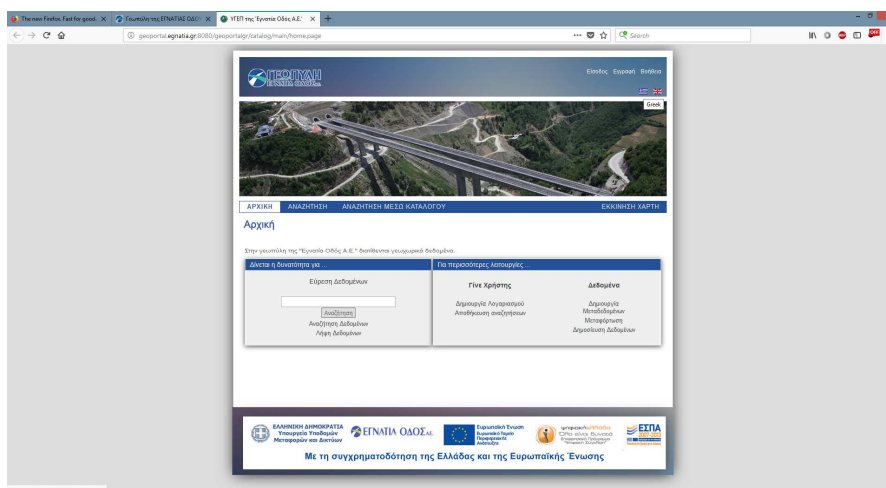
The new Firefox. Fast for good. ×
Γεωπύλη της ΕΓΝΑΤΙΑΣ ΟΔΟΥ ×
ΥΓΕΠ της "Εγνατία Οδός Α.Ε." ×
+

geoportal.egnatia.gr:8080/geoportalgr/catalog/main/home.page
Search

ΓΕΩΠΥΛΗ ΕΓΝΑΤΙΑ ΟΔΟΣ
Είσοδος Εγγραφή Βοήθεια
Greek

ΑΡΧΙΚΗ ΑΝΑΖΗΤΗΣΗ ΑΝΑΖΗΤΗΣΗ ΜΕΣΩ ΚΑΤΑΛΟΓΟΥ ΕΚΚΙΝΗΣΗ ΧΑΡΤΗ

Αρχική

Στην γεωπύλη της "Εγνατία Οδός Α.Ε." διατίθενται γεωχωρικά δεδομένα.

Δίνεται η δυνατότητα για ...

Εύρεση Δεδομένων

Αναζήτηση

Αναζήτηση Δεδομένων
Λήψη Δεδομένων

Για περισσότερες λειτουργίες ...

Γίνε Χρήστης

Δημιουργία Λογαριασμού
Αποθήκευση αναζητήσεων

Δεδομένα

Δημιουργία Μεταδεδομένων
Μεταφόρτωση
Δημοσίευση Δεδομένων

ΕΛΛΗΝΙΚΗ ΔΗΜΟΚΡΑΤΙΑ Υπουργείο Υποδομών Μεταφορών και Δικτύων
ΕΓΝΑΤΙΑ ΟΔΟΣ Α.Ε.
Ευρωπαϊκή Ένωση Ευρωπαϊκό Ταμείο Περιφερειακής Ανάπτυξης
ψηφιακή ελλάδα Όλα είναι δυνατά
ΕΣΠΑ 2007-2013

Με τη συγχρηματοδότηση της Ελλάδας και της Ευρωπαϊκής Ένωσης